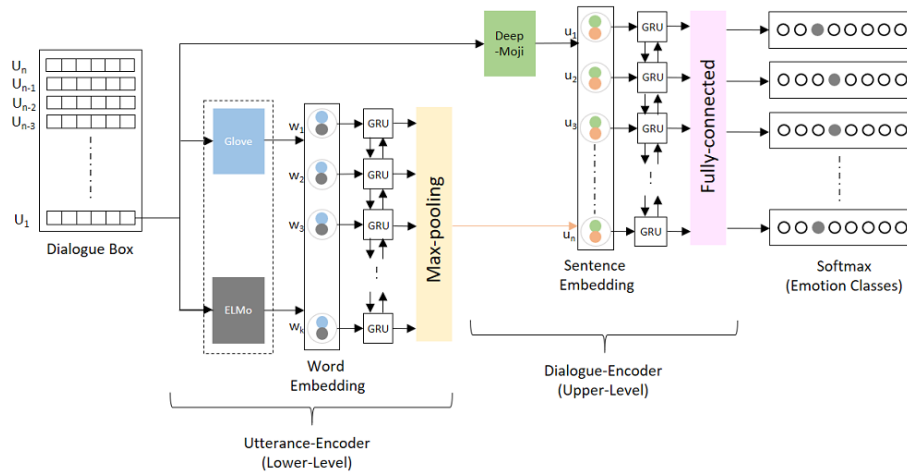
$U_n$
$U_{n-1}$
$U_{n-2}$
$U_{n-3}$
$U_1$
Dialogue Box

Glove
ELMo

$w_1$
$w_2$
$w_3$
$w_k$
GRU
GRU
GRU
GRU
Word Embedding

Max-pooling

Utterance-Encoder (Lower-Level)

Deep -Moji

$u_1$
$u_2$
$u_3$
$u_n$
GRU
GRU
GRU
GRU
Sentence Embedding

Fully-connected

Dialogue-Encoder (Upper-Level)

Softmax (Emotion Classes)